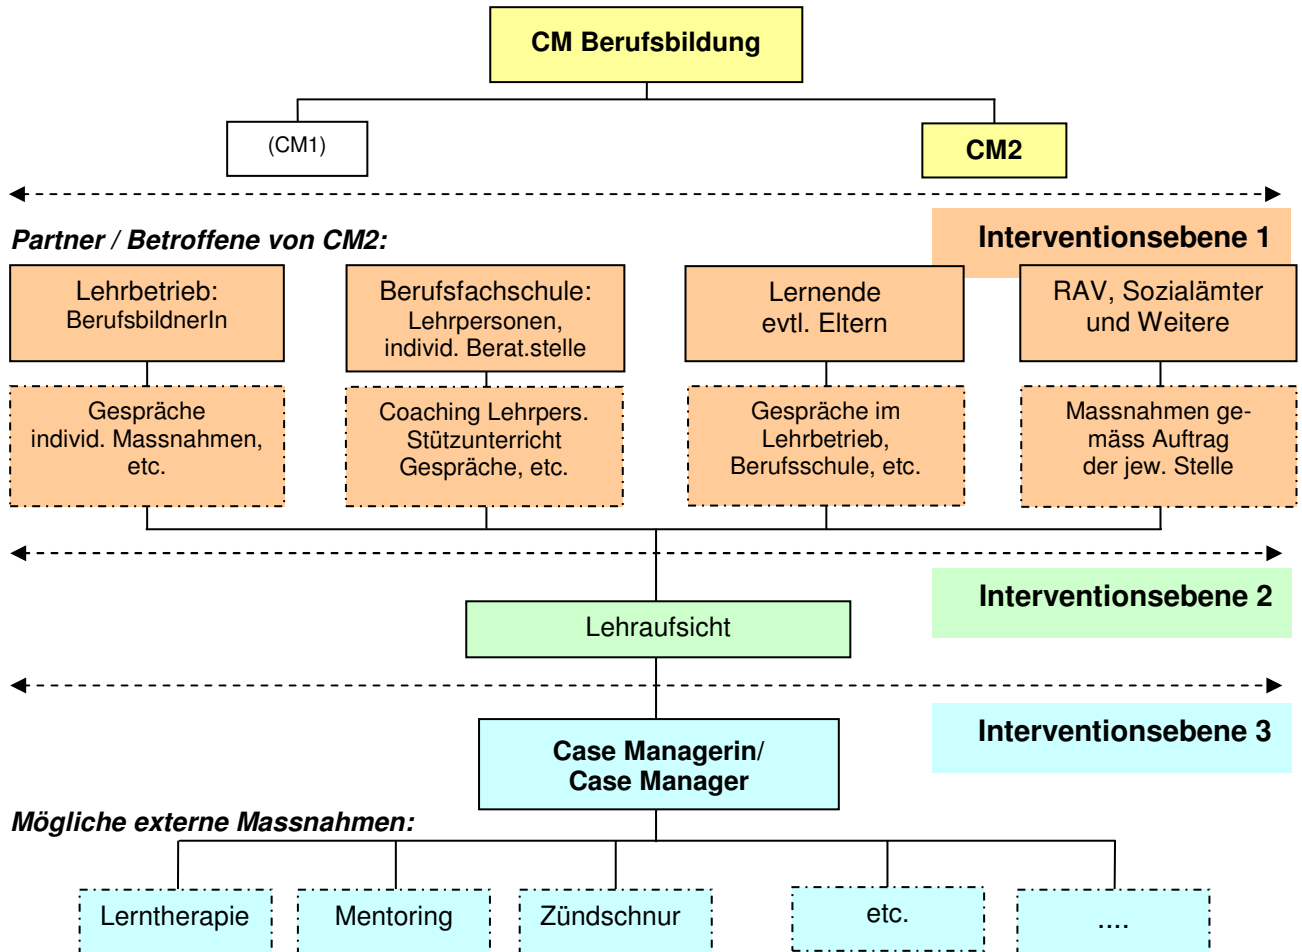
CM Berufsbildung

(CM1)

CM2

Partner / Betroffene von CM2:

Interventionsebene 1

Lehrbetrieb: BerufsbildnerIn

Berufsfachschule: Lehrpersonen, individ. Berat.stelle

Lernende evtl. Eltern

RAV, Sozialämter und Weitere

Gespräche individ. Massnahmen, etc.

Coaching Lehrpers. Stützunterricht Gespräche, etc.

Gespräche im Lehrbetrieb, Berufsschule, etc.

Massnahmen gemäss Auftrag der jew. Stelle

Interventionsebene 2

Lehraufsicht

Interventionsebene 3

Case Managerin/ Case Manager

Mögliche externe Massnahmen:

Lerntherapie

Mentoring

Zündschnur

etc.

....